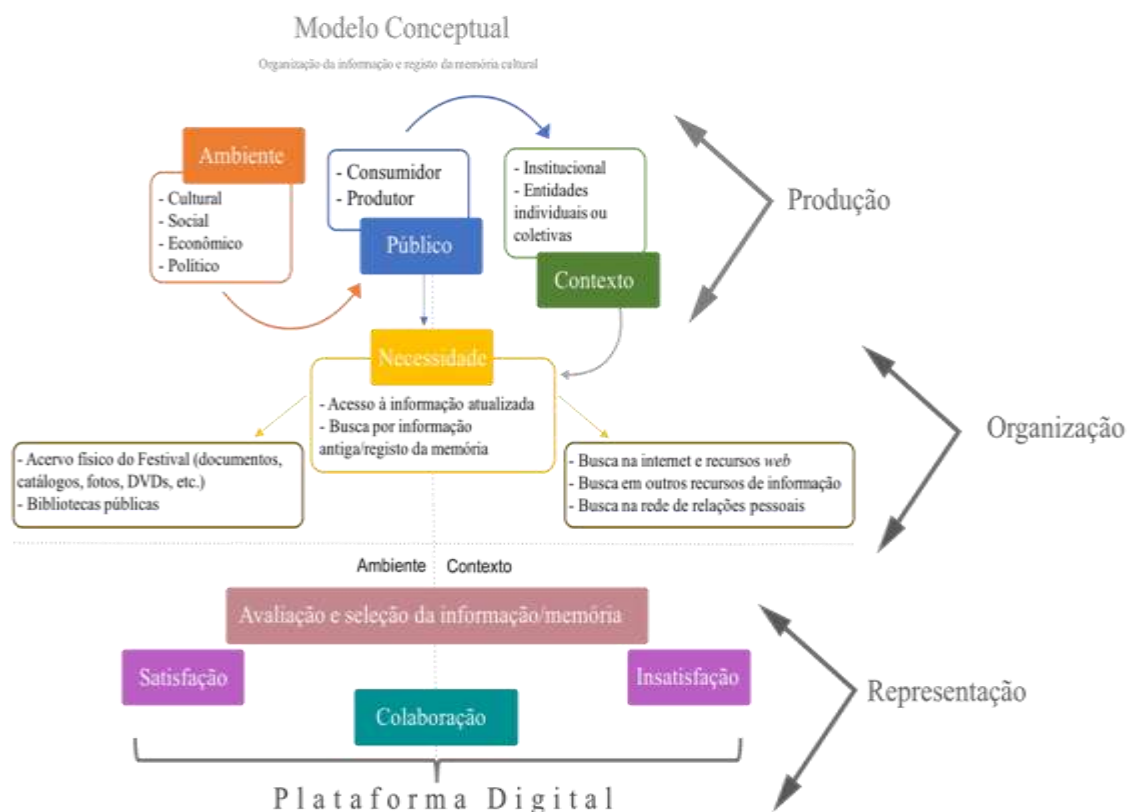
Modelo Conceptual

Organização da informação e registo da memória cultural

Ambiente

- Cultural
- Social
- Econômico
- Político

- Consumidor
- Produtor

Público

- Institucional
- Entidades individuais ou coletivas

Contexto

Produção

Necessidade

- Acesso à informação atualizada
- Busca por informação antiga/registo da memória

Organização

- Acervo físico do Festival (documentos, catálogos, fotos, DVDs, etc.)
- Bibliotecas públicas

- Busca na internet e recursos *web*
- Busca em outros recursos de informação
- Busca na rede de relações pessoais

Ambiente Contexto

Avaliação e seleção da informação/memória

Satisfação

Insatisfação

Colaboração

Representação

Plataforma Digital